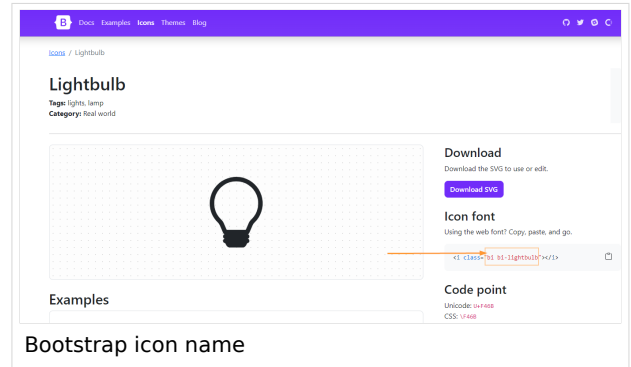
B Docs Examples Icons Themes Blog

Icons / Lightbulb

Lightbulb

Tags: lights, lamp
Category: Real world

Download

Download the SVG to use or edit.

Download SVG

Icon font

Using the web font? Copy, paste, and go.

<i class="bi bi-lightbulb"></i>

Examples

Code point

Unicode: U+F46B
CSS: \F46B

Bootstrap icon name